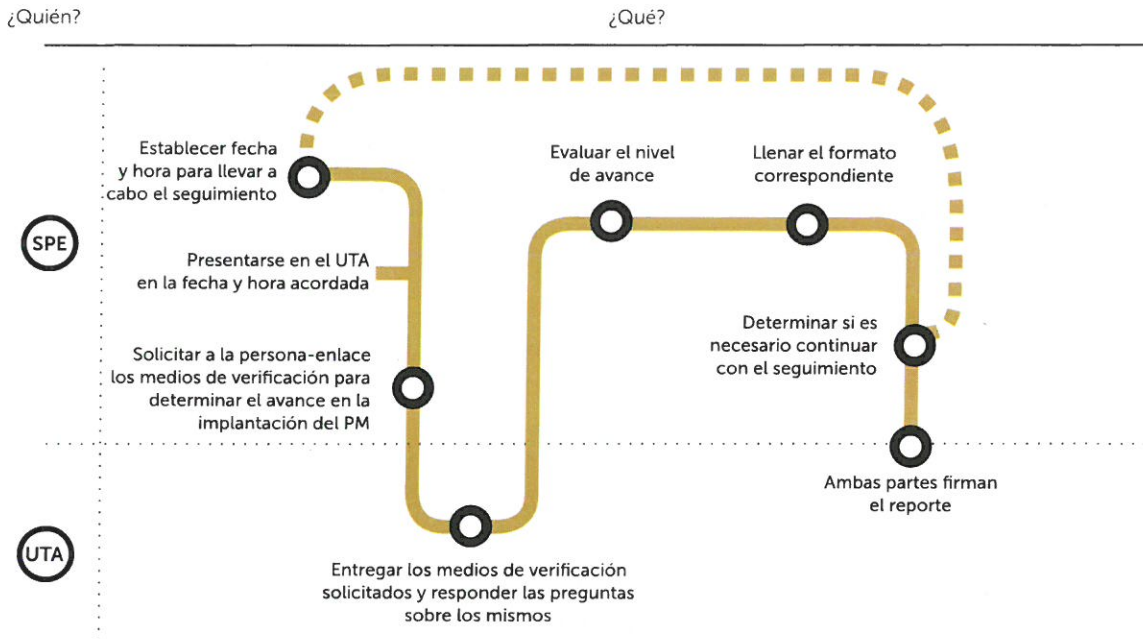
¿Quién?

¿Qué?

SPE

UTA

Establecer fecha y hora para llevar a cabo el seguimiento

Presentarse en el UTA en la fecha y hora acordada

Solicitar a la persona-enlace los medios de verificación para determinar el avance en la implantación del PM

Entregar los medios de verificación solicitados y responder las preguntas sobre los mismos

Evaluar el nivel de avance

Llenar el formato correspondiente

Determinar si es necesario continuar con el seguimiento

Ambas partes firman el reporte